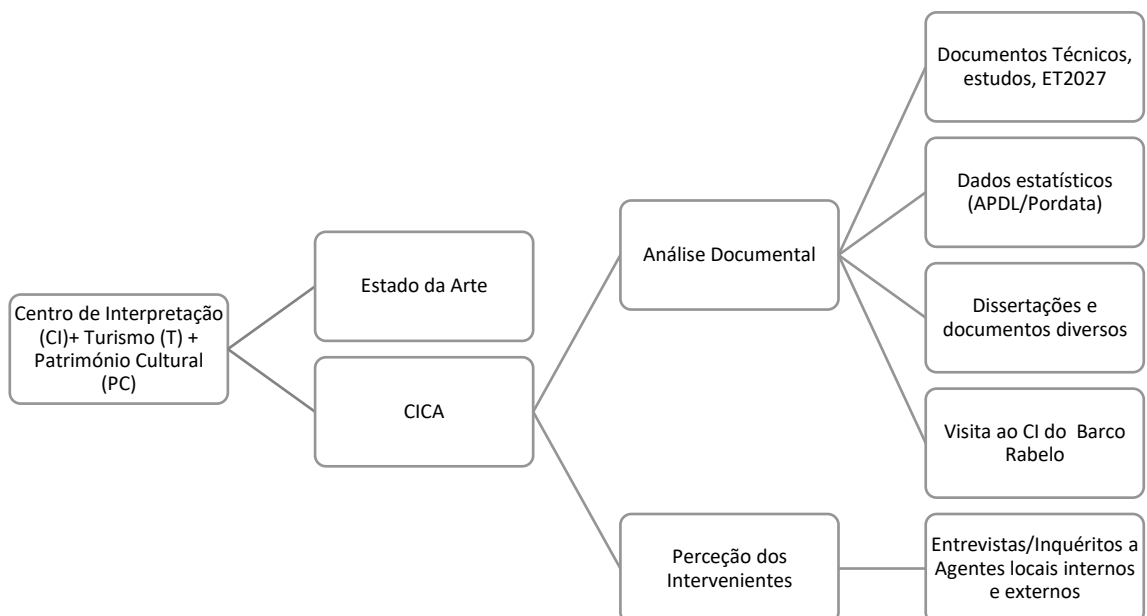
Centro de Interpretação (CI)+ Turismo (T) + Património Cultural (PC)

Estado da Arte

CICA

Análise Documental

Perceção dos Intervenientes

Documentos Técnicos, estudos, ET2027

Dados estatísticos (APDL/Pordata)

Dissertações e documentos diversos

Visita ao CI do Barco Rabelo

Entrevistas/Inquéritos a Agentes locais internos e externos